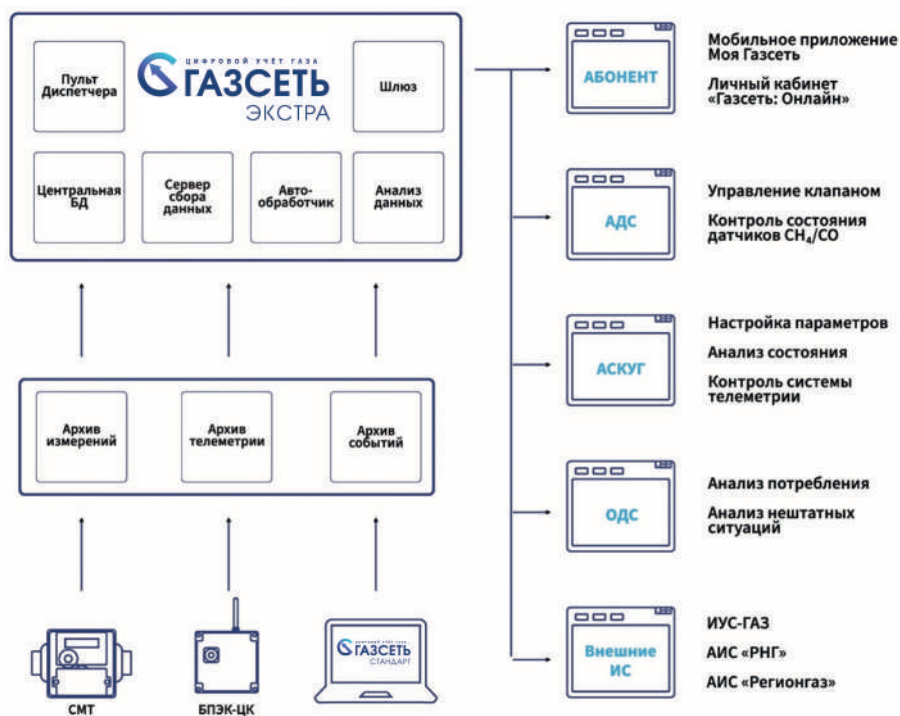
Пульт Диспетчера

ЦИФРОВОЙ УЧЁТ ГАЗА
ГАЗСЕТЬ
ЭКСТРА

Шлюз

Центральная БД

Сервер сбора данных

Автообработчик

Анализ данных

Архив измерений

Архив телеметрии

Архив событий

СМТ

БПЭК-ЦК

ЦИФРОВОЙ УЧЁТ ГАЗА
ГАЗСЕТЬ
СТАНДАРТ

АБОНЕНТ

Мобильное приложение Моя Газсеть

Личный кабинет «Газсеть: Онлайн»

АДС

Управление клапаном

Контроль состояния датчиков $CH_4$/CO

АСКУГ

Настройка параметров

Анализ состояния

Контроль системы телеметрии

ОДС

Анализ потребления

Анализ нештатных ситуаций

Внешние ИС

ИУС-ГАЗ

АИС «РНГ»

АИС «Регионгаз»